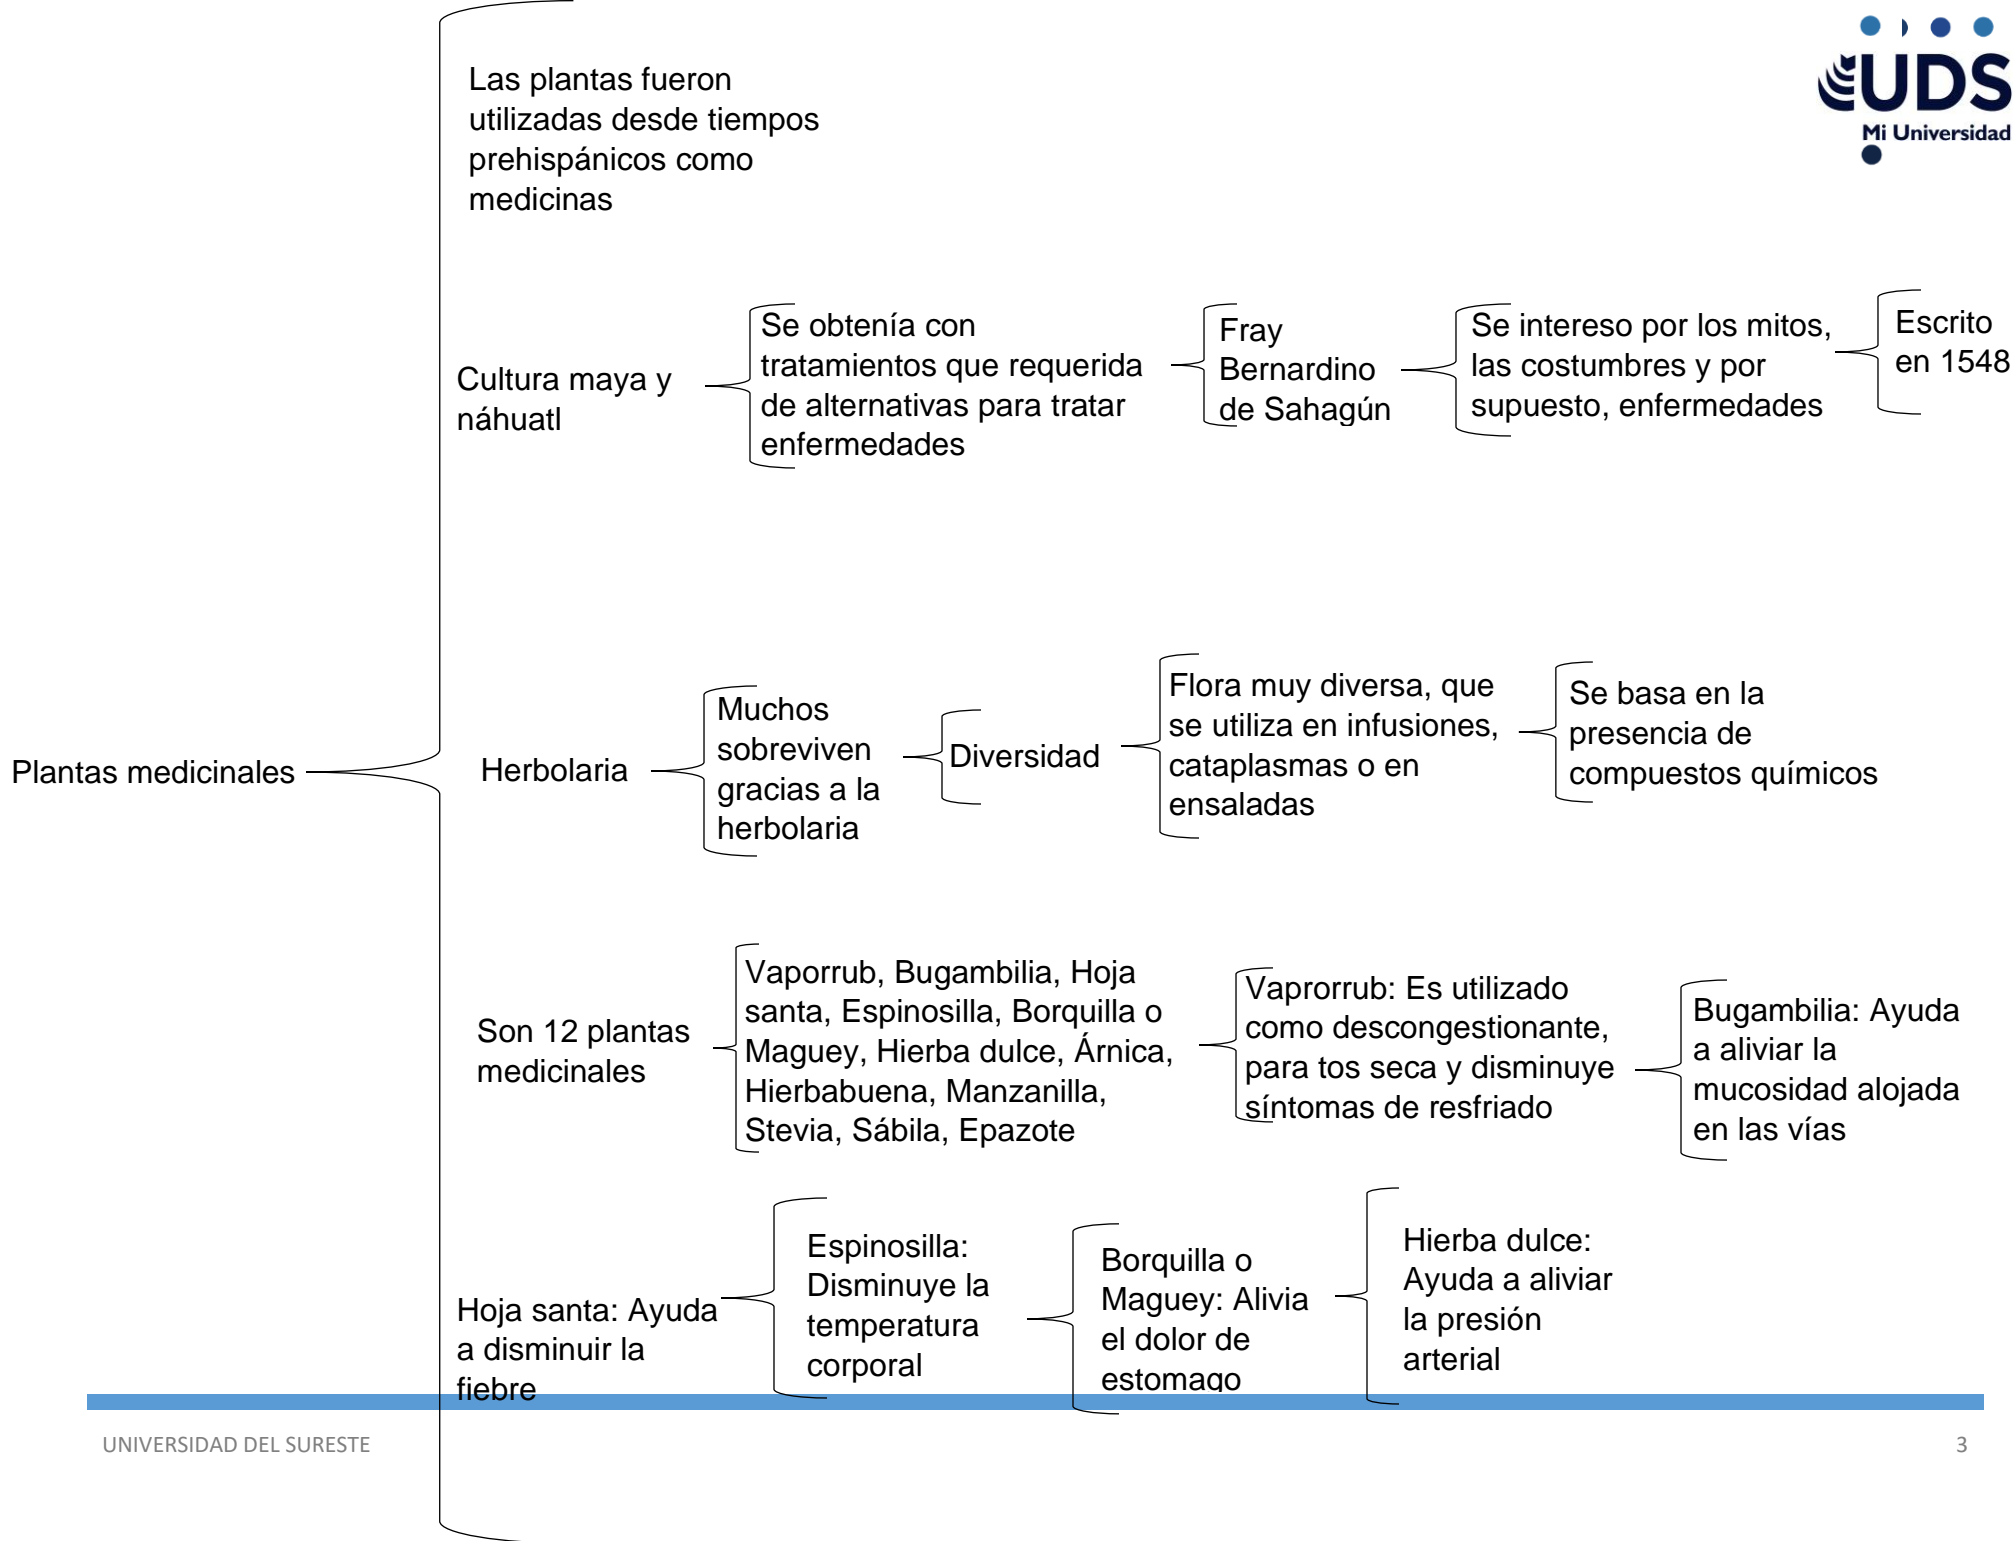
UDS
Mi Universidad

Plantas medicinales

Las plantas fueron utilizadas desde tiempos prehispánicos como medicinas

Cultura maya y náhuatl

Se obtenía con tratamientos que requerida de alternativas para tratar enfermedades

Fray Bernardino de Sahagún

Se intereso por los mitos, las costumbres y por supuesto, enfermedades

Escrito en 1548

Herbolaria

Muchos sobreviven gracias a la herbolaria

Diversidad

Flora muy diversa, que se utiliza en infusiones, cataplasmas o en ensaladas

Se basa en la presencia de compuestos químicos

Son 12 plantas medicinales

Vaporrub, Bugambilia, Hoja santa, Espinosilla, Borquilla o Maguey, Hierba dulce, Árnica, Hierbabuena, Manzanilla, Stevia, Sábila, Epazote

Vaprorrub: Es utilizado como descongestionante, para tos seca y disminuye síntomas de resfriado

Bugambilia: Ayuda a aliviar la mucosidad alojada en las vías

Hoja santa: Ayuda a disminuir la fiebre

Espinosilla: Disminuye la temperatura corporal

Borquilla o Maguey: Alivia el dolor de estomago

Hierba dulce: Ayuda a aliviar la presión arterial

UNIVERSIDAD DEL SURESTE
3